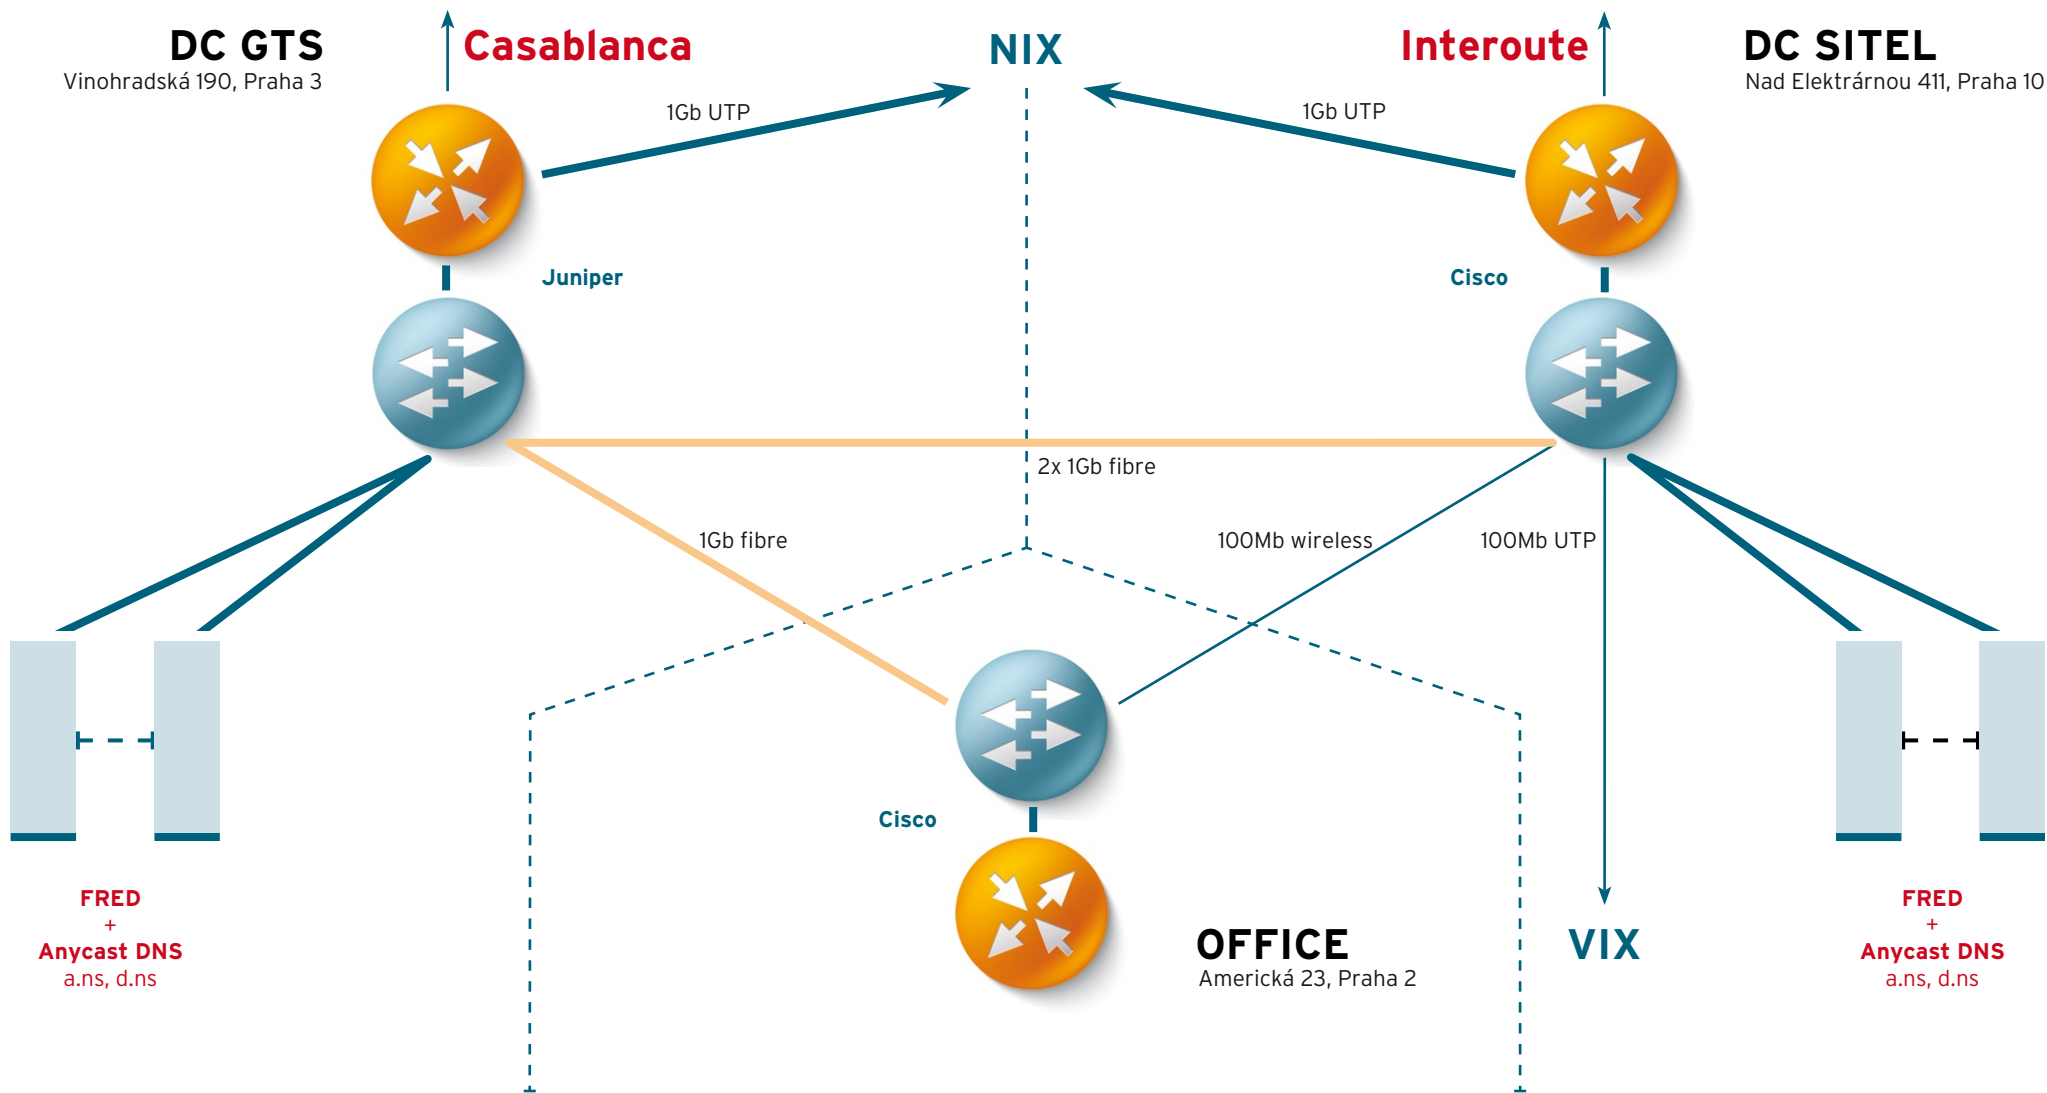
DC GTS
Vinohradská 190, Praha 3

Casablanca

NIX

Interoute

DC SITEL
Nad Elektrárnou 411, Praha 10

1Gb UTP

1Gb UTP

Juniper

Cisco

2x 1Gb fibre

1Gb fibre

100Mb wireless

100Mb UTP

Cisco

FRED
+
Anycast DNS
a.ns, d.ns

OFFICE
Americká 23, Praha 2

VIX

FRED
+
Anycast DNS
a.ns, d.ns